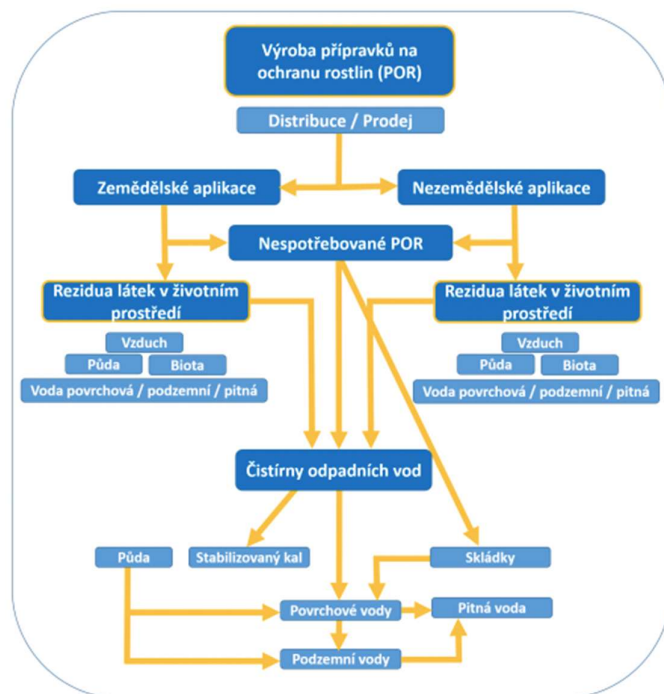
Výroba přípravků na ochranu rostlin (POR)

Distribuce / Prodej

Zemědělské aplikace

Nezemědělské aplikace

Nespotřebované POR

Rezidua látek v životním prostředí

Vzduch

Půda

Biota

Voda povrchová / podzemní / pitná

Rezidua látek v životním prostředí

Vzduch

Půda

Biota

Voda povrchová / podzemní / pitná

Čistírny odpadních vod

Půda

Stabilizovaný kal

Skládky

Povrchové vody

Pitná voda

Podzemní vody